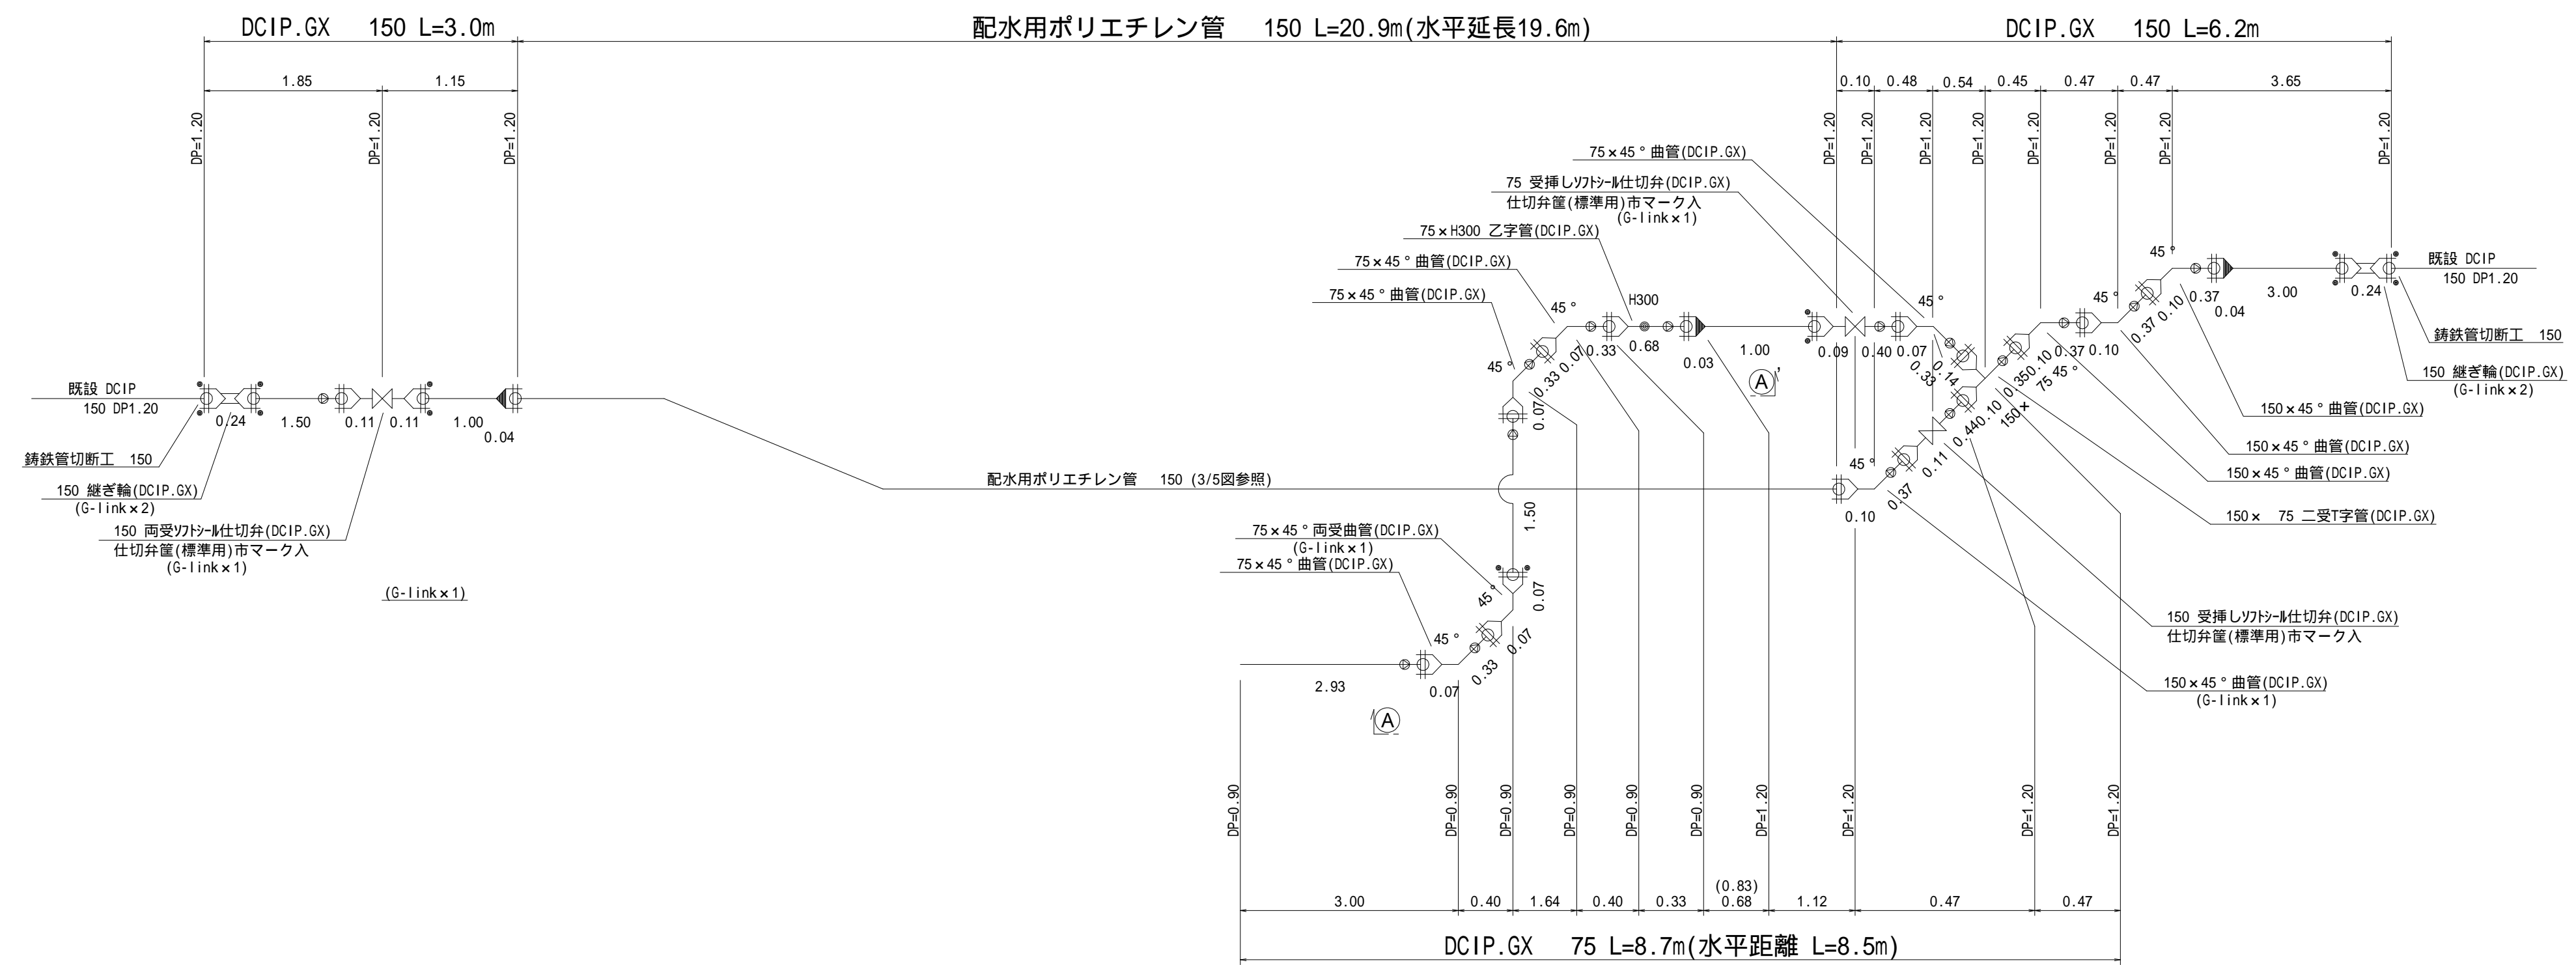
DCIP.GX　150 L=3.0m
配水用ポリエチレン管　150 L=20.9m(水平延長19.6m)
DCIP.GX　150 L=6.2m

1.85　1.15
0.10　0.48　0.54　0.45　0.47　0.47　3.65

DP=1.20　DP=1.20　DP=1.20
DP=1.20　DP=1.20　DP=1.20　DP=1.20　DP=1.20　DP=1.20　DP=1.20　DP=1.20

75×45°曲管(DCIP.GX)
75 受挿しソフトシール仕切弁(DCIP.GX)
仕切弁筐(標準用)市マーク入
(G-link×1)
75×H300 乙字管(DCIP.GX)
75×45°曲管(DCIP.GX)
75×45°曲管(DCIP.GX)

既設 DCIP
150 DP1.20
既設 DCIP
150 DP1.20

45°　H300　45°　45°　45°　45°
0.33　0.68　0.03　1.00　0.09　0.40　0.07　0.33　0.14
0.33　0.07　0.07
0.37　0.10　0.37　0.10　0.04　3.00　0.24
0.350.10　0.37　0.10
75 45°
0.440.10　150×
0.11　0.37　0.10
45°

鋳鉄管切断工　150
150 継ぎ輪(DCIP.GX)
(G-link×2)

0.24　1.50　0.11　0.11　1.00　0.04

鋳鉄管切断工　150
150 継ぎ輪(DCIP.GX)
(G-link×2)
150 両受ソフトシール仕切弁(DCIP.GX)
仕切弁筐(標準用)市マーク入
(G-link×1)

(G-link×1)

150×45°曲管(DCIP.GX)
150×45°曲管(DCIP.GX)
150×45°曲管(DCIP.GX)
150×　75 二受T字管(DCIP.GX)

配水用ポリエチレン管　150 (3/5図参照)

A

1.50
75×45°両受曲管(DCIP.GX)
(G-link×1)
75×45°曲管(DCIP.GX)
45°　0.07　45°　0.33　0.07
2.93　0.07

A

150 受挿しソフトシール仕切弁(DCIP.GX)
仕切弁筐(標準用)市マーク入
150×45°曲管(DCIP.GX)
(G-link×1)

DP=0.90　DP=0.90　DP=0.90　DP=0.90　DP=0.90　DP=0.90　DP=1.20　DP=1.20　DP=1.20　DP=1.20

3.00　0.40　1.64　0.40　0.33　(0.83) 0.68　1.12　0.47　0.47

DCIP.GX　75 L=8.7m(水平距離 L=8.5m)